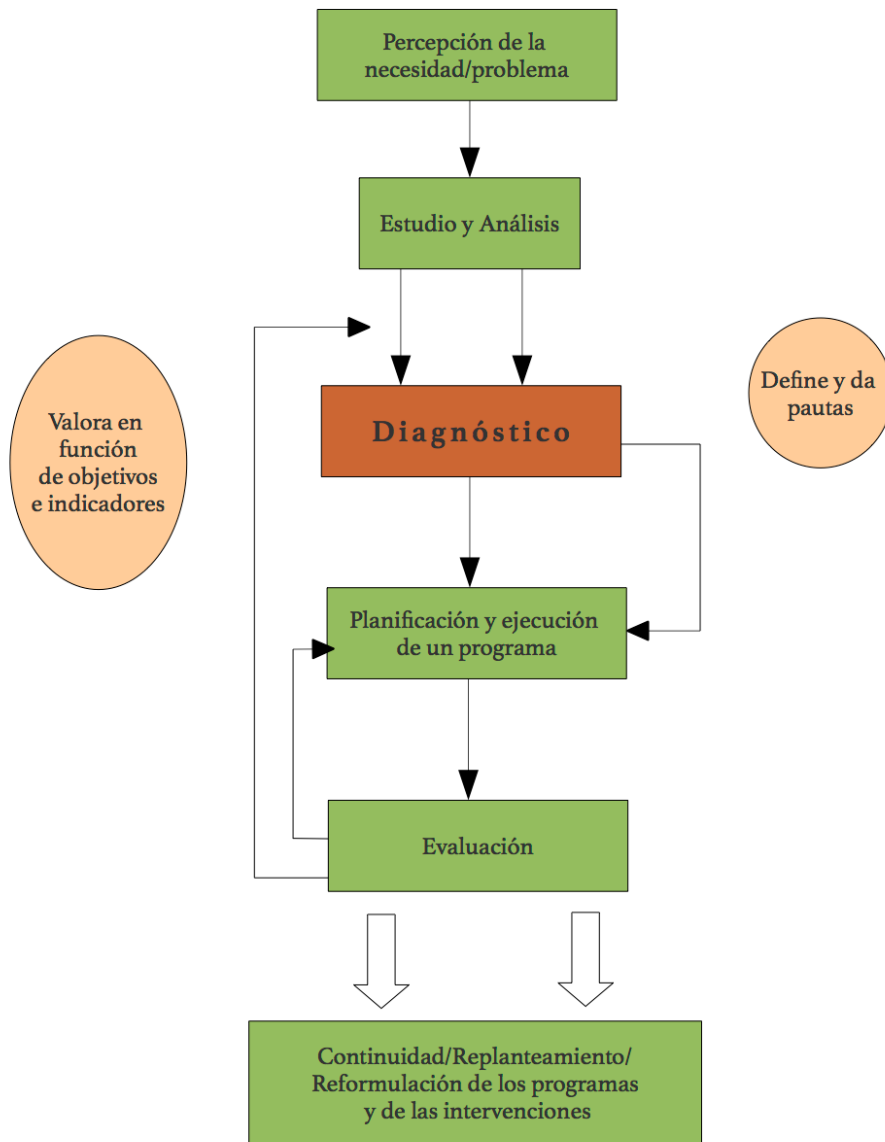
Percepción de la necesidad/problema

Estudio y Análisis

Valora en función de objetivos e indicadores

Diagnóstico

Define y da pautas

Planificación y ejecución de un programa

Evaluación

Continuidad/Replanteamiento/ Reformulación de los programas y de las intervenciones